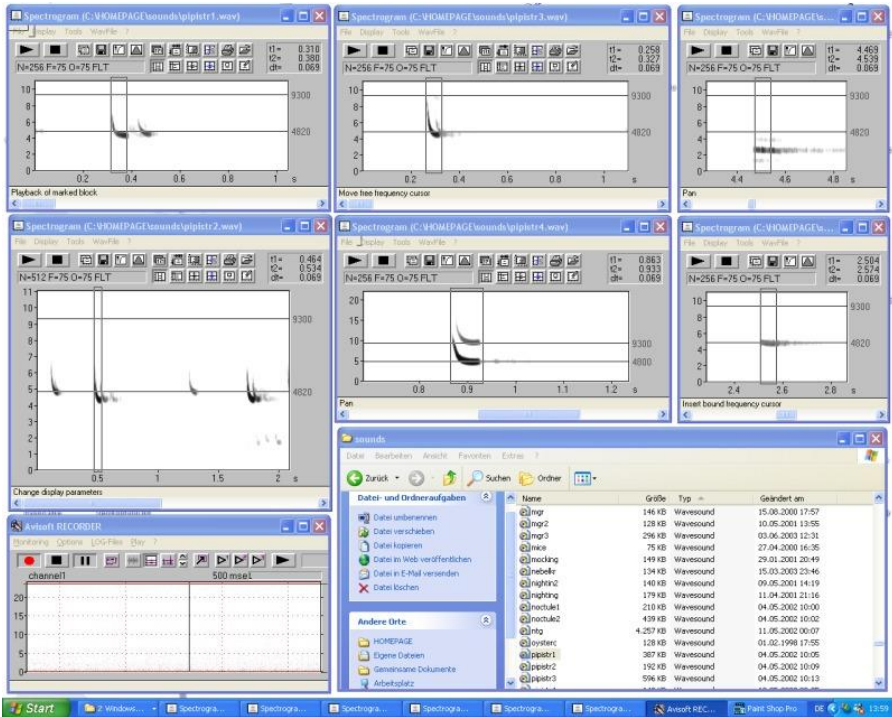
Spectrogram (C:\HOMEPAGE\sounds\pipistr1.wav)
File Display Tools WavFile ?
t1= 0.310
t2= 0.380
dt= 0.069
N=256 F=75 O=75 FLT
10
5
0
9300
4820
0.2 0.4 0.6 0.8 1 s
Playback of marked block

Spectrogram (C:\HOMEPAGE\sounds\pipistr3.wav)
File Display Tools WavFile ?
t1= 0.258
t2= 0.327
dt= 0.069
N=256 F=75 O=75 FLT
10
5
0
9300
4820
0.2 0.4 0.6 0.8 1 s
Move free frequency cursor

Spectrogram (C:\HOMEPAGE\s...
File Display Tools WavFile ?
t1= 4.469
t2= 4.539
dt= 0.069
N=256 F=75 O=75 FLT
10
5
0
9300
4820
4.4 4.6 4.8 s
Pan

Spectrogram (C:\HOMEPAGE\sounds\pipistr2.wav)
File Display Tools WavFile ?
t1= 0.464
t2= 0.534
dt= 0.069
N=512 F=75 O=75 FLT
11
10
9
8
7
6
5
4
3
2
1
0
9300
4820
0.5 1 1.5 2 s
Change display parameters

Spectrogram (C:\HOMEPAGE\sounds\pipistr4.wav)
File Display Tools WavFile ?
t1= 0.863
t2= 0.933
dt= 0.069
N=256 F=75 O=75 FLT
20
15
10
5
0
9300
4800
0.8 0.9 1 1.1 1.2 s
Pan

Spectrogram (C:\HOMEPAGE\s...
File Display Tools WavFile ?
t1= 2.504
t2= 2.574
dt= 0.069
N=256 F=75 O=75 FLT
10
5
0
9300
4820
2.4 2.6 2.8 s
Insert bound frequency cursor

Avisoft RECORDER
Monitoring Options LOG-Files Play ?
channel1
500 msec
20
15
10
5
0

sounds
Datei Bearbeiten Ansicht Favoriten Extras ?
Zurück Suchen Ordner
Datei- und Ordneraufgaben
Datei umbenennen
Datei verschieben
Datei kopieren
Datei im Web veröffentlichen
Datei in E-Mail versenden
Datei löschen
Andere Orte
HOMEPAGE
Eigene Dateien
Gemeinsame Dokumente
Arbeitsplatz

| Name | Größe | Typ | Geändert am |
|---|---|---|---|
| mgr | 146 KB | Wavesound | 15.08.2000 17:57 |
| mgr2 | 128 KB | Wavesound | 10.05.2001 13:55 |
| mgr3 | 296 KB | Wavesound | 03.06.2003 12:31 |
| mice | 75 KB | Wavesound | 27.04.2000 16:35 |
| mocking | 149 KB | Wavesound | 29.01.2001 20:49 |
| nebelkr | 134 KB | Wavesound | 15.03.2003 23:46 |
| nightin2 | 140 KB | Wavesound | 09.05.2001 14:19 |
| nighting | 179 KB | Wavesound | 11.04.2001 21:16 |
| noctule1 | 210 KB | Wavesound | 04.05.2002 10:00 |
| noctule2 | 439 KB | Wavesound | 04.05.2002 10:02 |
| ntg | 4.257 KB | Wavesound | 11.05.2002 00:07 |
| oysterc | 128 KB | Wavesound | 01.02.1998 17:55 |
| pipistr1 | 387 KB | Wavesound | 04.05.2002 10:05 |
| pipistr2 | 192 KB | Wavesound | 04.05.2002 10:09 |
| pipistr3 | 596 KB | Wavesound | 04.05.2002 10:13 |

Start 2 Windows... Spectrogra... Spectrogra... Spectrogra... Spectrogra... Spectrogra... Spectrogra... Avisoft REC... Paint Shop Pro DE 13:59